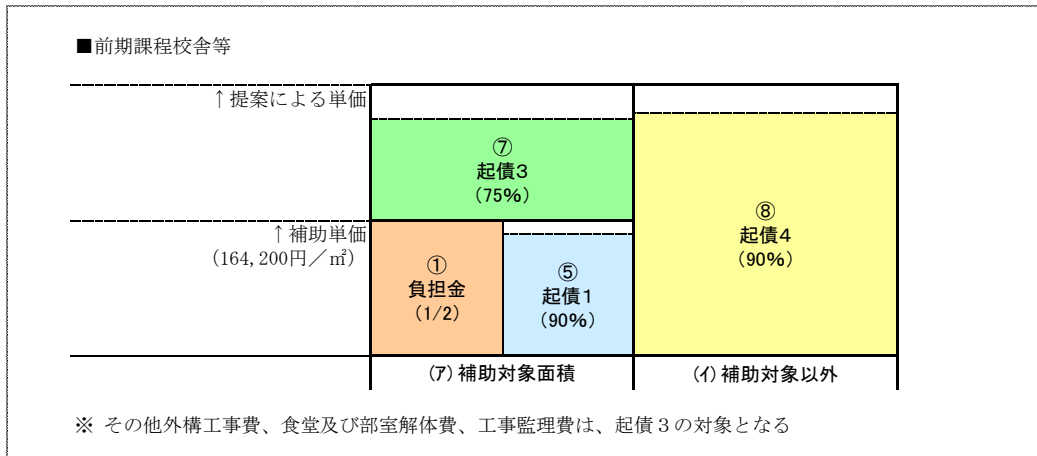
■前期課程校舎等

↑提案による単価

⑦
起債3
(75%)

↑補助単価
(164,200円／㎡)

①
負担金
(1/2)

⑤
起債1
(90%)

⑧
起債4
(90%)

(ア) 補助対象面積

(イ) 補助対象以外

※ その他外構工事費、食堂及び部室解体費、工事監理費は、起債３の対象となる